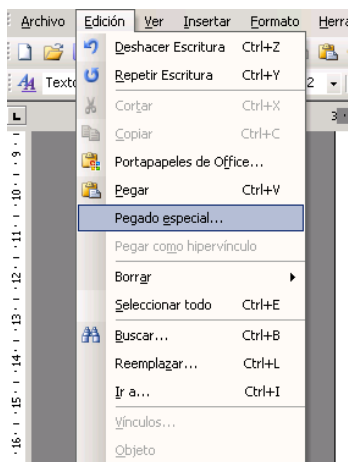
Archivo Edición Ver Insertar Formato Herra

Texto

Deshacer Escritura Ctrl+Z
Repetir Escritura Ctrl+Y
Cortar Ctrl+X
Copiar Ctrl+C
Portapapeles de Office...
Pegar Ctrl+V
Pegado especial...
Pegar como hipervínculo
Borrar
Seleccionar todo Ctrl+E
Buscar... Ctrl+B
Reemplazar... Ctrl+L
Ir a... Ctrl+I
Vínculos...
Objeto

2
3
9
10
11
12
13
14
15
16